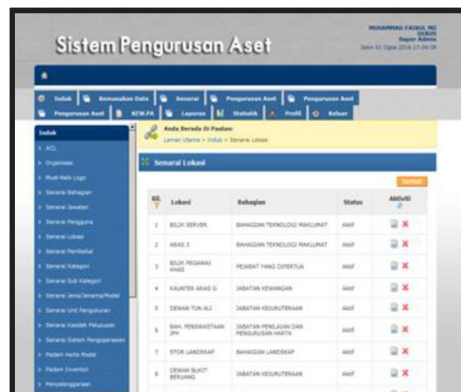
Sistem Pengurusan Aset

MUHAMMAD FADZIL MD
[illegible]
Super Admin
Isnin 01 Ogos 2016 17:34:38

Induk | Kemasukan Data | Senarai | Pengurusan Aset | Pengurusan Aset
Pengurusan Aset | KEW.PA | Laporan | Statistik | Profil | Keluar

Induk
ACL
Organisasi
Muat-Naik Logo
Senarai Bahagian
Senarai Jawatan
Senarai Pengguna
Senarai Lokasi
Senarai Pembekal
Senarai Kategori
Senarai Sub Kategori
Senarai Jenis/Jenama/Model
Senarai Unit Pengukuran
Senarai Kaedah Pelupusan
Senarai Sistem Pengoperasian
Padam Harta Modal
Padam Inventori
Penyelenggaraan

Anda Berada Di Pautan:
Laman Utama > Induk > Senarai Lokasi

Senarai Lokasi

Tambah

| Bil. | Lokasi | Bahagian | Status | Aktiviti |
|---|---|---|---|---|
| 1 | BILIK SERVER | BAHAGIAN TEKNOLOGI MAKLUMAT | Aktif | |
| 2 | ARAS 3 | BAHAGIAN TEKNOLOGI MAKLUMAT | Aktif | |
| 3 | BILIK PEGAWAI KHAS | PEJABAT YANG DIPERTUA | Aktif | |
| 4 | KAUNTER ARAS G | JABATAN KEWANGAN | Aktif | |
| 5 | DEWAN TUN ALI | JABATAN KEJURUTERAAN | Aktif | |
| 6 | BAH. PENDAKWAAN JPH | JABATAN PENILAIAN DAN PENGURUSAN HARTA | Aktif | |
| 7 | STOR LANDSKAP | BAHAGIAN LANDSKAP | Aktif | |
| 8 | DEWAN BUKIT BERUANG | JABATAN KEJURUTERAAN | Aktif | |